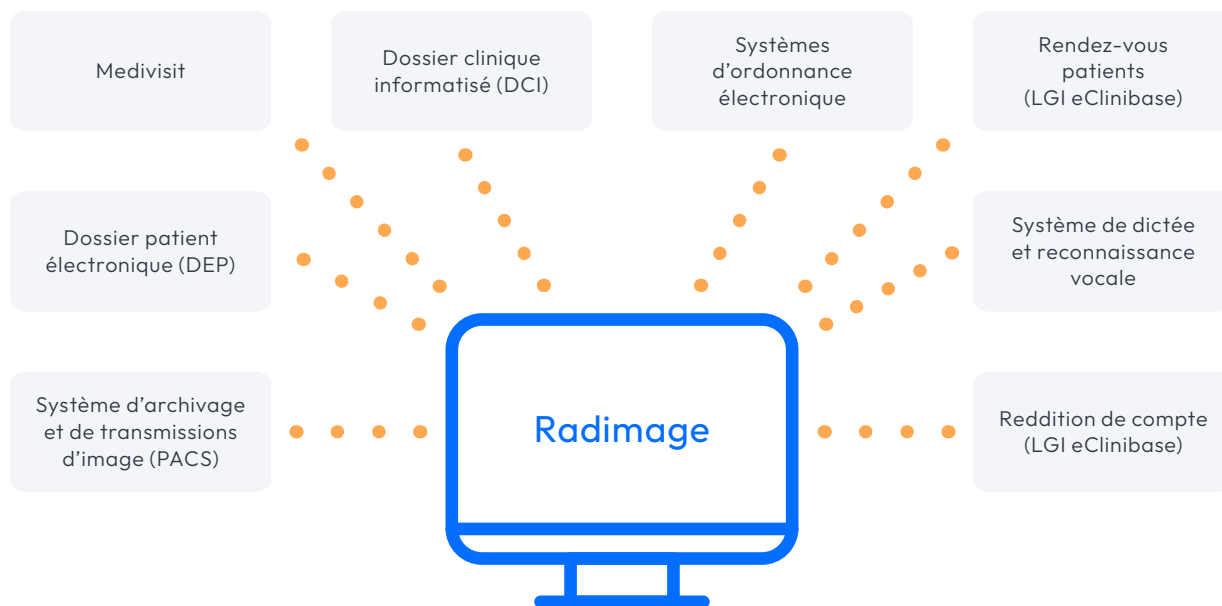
Medivisit

Dossier clinique informatisé (DCI)

Systèmes d'ordonnance électronique

Rendez-vous patients (LGI eClinibase)

Dossier patient électronique (DEP)

Système de dictée et reconnaissance vocale

Système d'archivage et de transmissions d'image (PACS)

Radimage

Reddition de compte (LGI eClinibase)